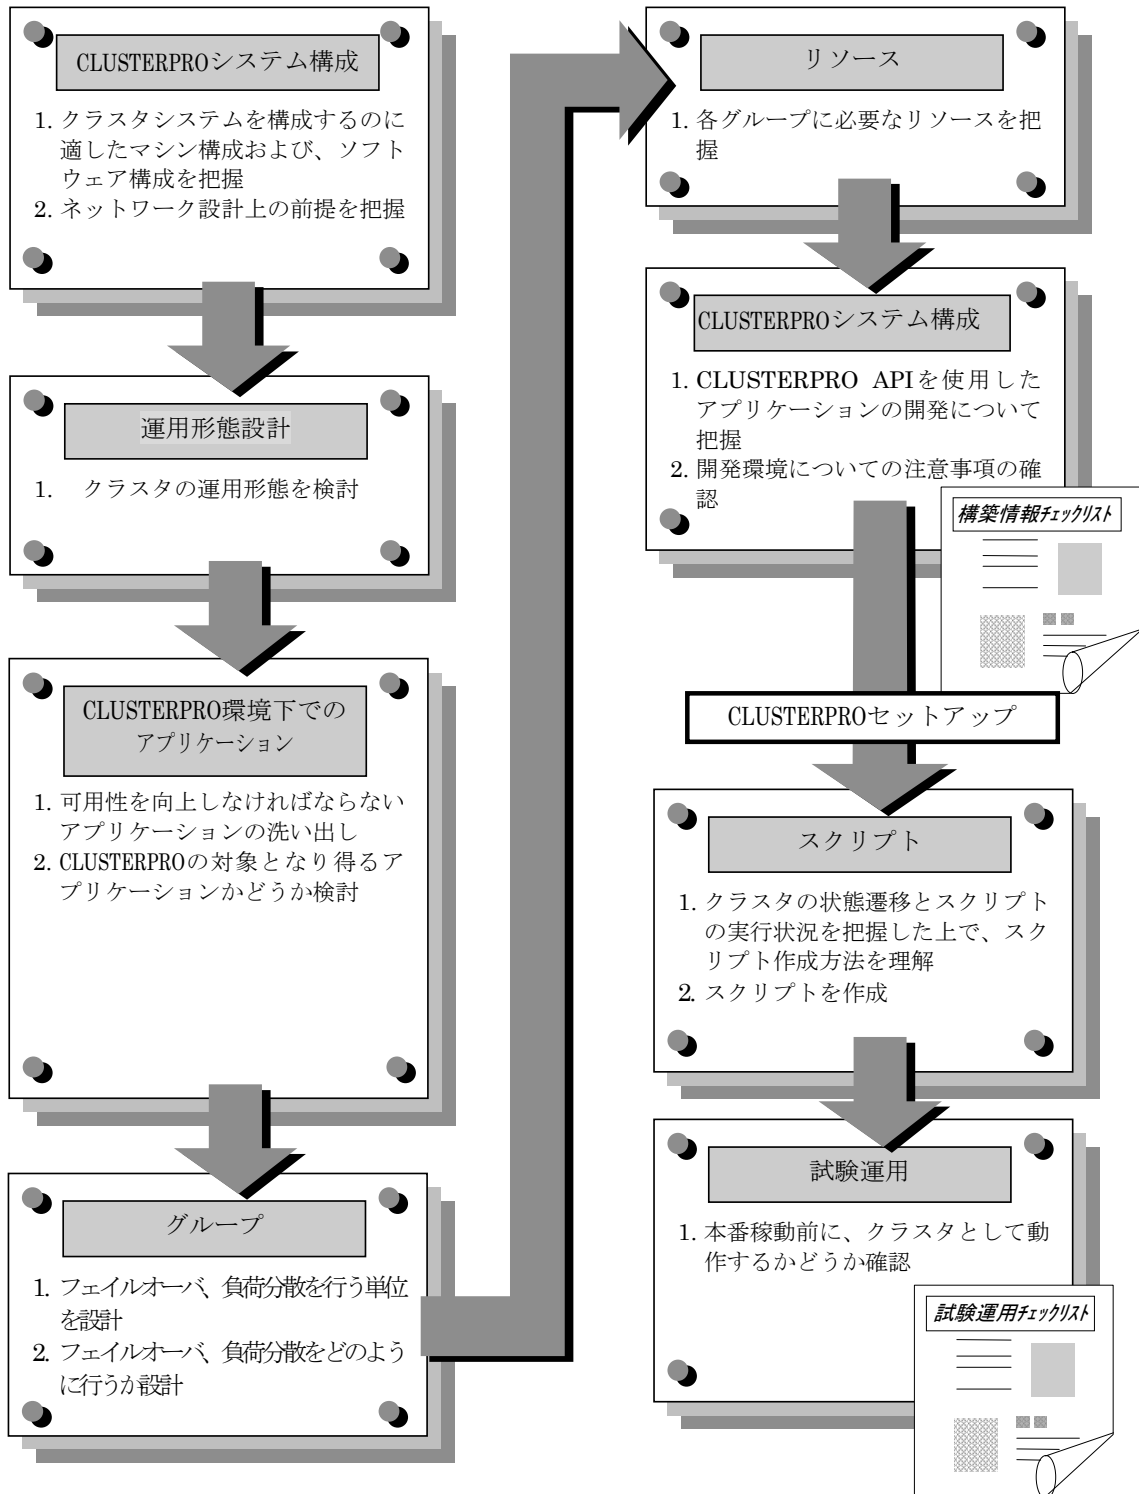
CLUSTERPROシステム構成

1. クラスタシステムを構成するのに適したマシン構成および、ソフトウェア構成を把握
2. ネットワーク設計上の前提を把握

運用形態設計

1. クラスタの運用形態を検討

CLUSTERPRO環境下でのアプリケーション

1. 可用性を向上しなければならないアプリケーションの洗い出し
2. CLUSTERPROの対象となり得るアプリケーションかどうか検討

グループ

1. フェイルオーバ、負荷分散を行う単位を設計
2. フェイルオーバ、負荷分散をどのように行うか設計

リソース

1. 各グループに必要なリソースを把握

CLUSTERPROシステム構成

1. CLUSTERPRO APIを使用したアプリケーションの開発について把握
2. 開発環境についての注意事項の確認

構築情報チェックリスト

CLUSTERPROセットアップ

スクリプト

1. クラスタの状態遷移とスクリプトの実行状況を把握した上で、スクリプト作成方法を理解
2. スクリプトを作成

試験運用

1. 本番稼動前に、クラスタとして動作するかどうか確認

試験運用チェックリスト